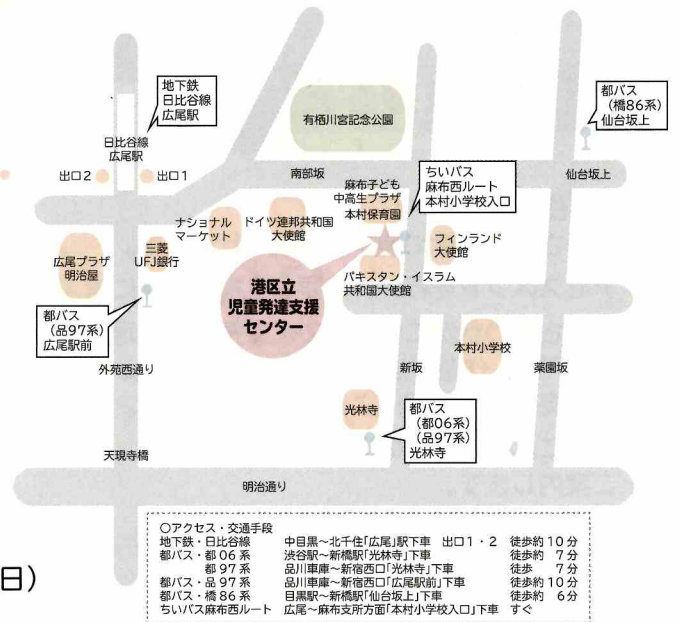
地下鉄
日比谷線
広尾駅

都バス
（橋86系）
仙台坂上

有栖川宮記念公園

日比谷線
広尾駅

出口２　出口１

南部坂

ちぃバス
麻布西ルート
本村小学校入口

仙台坂上

麻布子ども
中高生プラザ
本村保育園

ナショナル
マーケット

ドイツ連邦共和国
大使館

フィンランド
大使館

広尾プラザ
明治屋

三菱
UFJ銀行

港区立
児童発達支援
センター

パキスタン・イスラム
共和国大使館

都バス
（品97系）
広尾駅前

本村小学校

外苑西通り

新坂

薬園坂

光林寺

都バス
（都06系）
（品97系）
光林寺

天現寺橋

明治通り

○アクセス・交通手段
地下鉄・日比谷線　中目黒～北千住「広尾」駅下車　出口１・２　徒歩約１０分
都バス・都０６系　渋谷駅～新橋駅「光林寺」下車　徒歩約　７分
都９７系　品川車庫～新宿西口「光林寺」下車　徒歩　７分
都バス・品９７系　品川車庫～新宿西口「広尾駅前」下車　徒歩約１０分
都バス・橋８６系　目黒駅～新橋駅「仙台坂上」下車　徒歩約　６分
ちぃバス麻布西ルート　広尾～麻布支所方面「本村小学校入口」下車　すぐ

日）